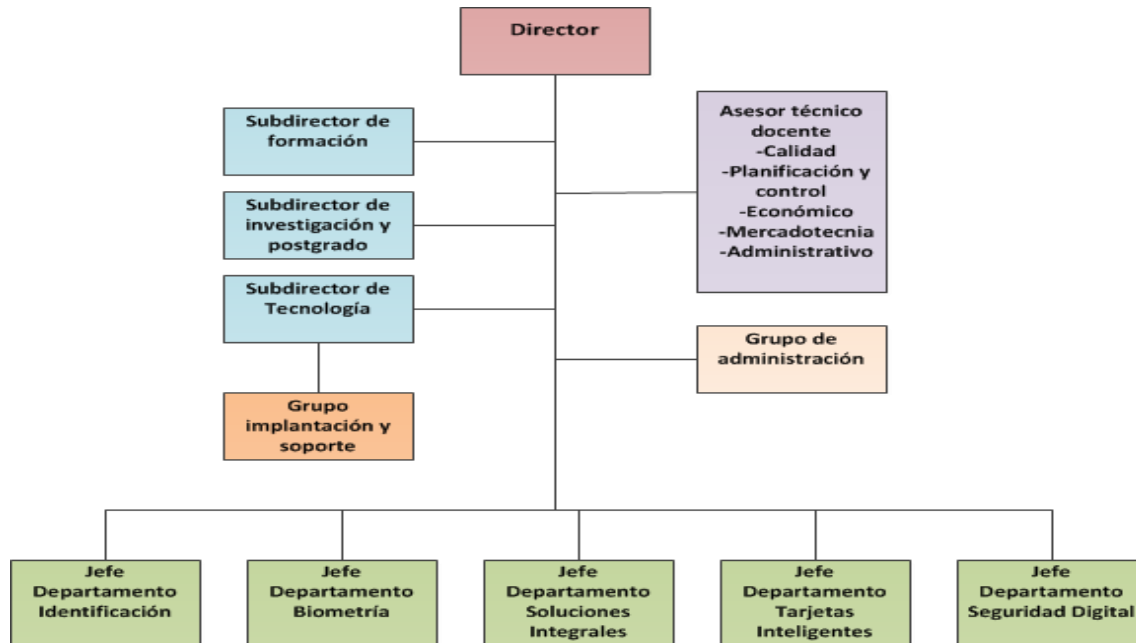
Director

Subdirector de formación

Subdirector de investigación y postgrado

Subdirector de Tecnología

Grupo implantación y soporte

Asesor técnico docente
-Calidad
-Planificación y control
-Económico
-Mercadotecnia
-Administrativo

Grupo de administración

Jefe Departamento Identificación

Jefe Departamento Biometría

Jefe Departamento Soluciones Integrales

Jefe Departamento Tarjetas Inteligentes

Jefe Departamento Seguridad Digital